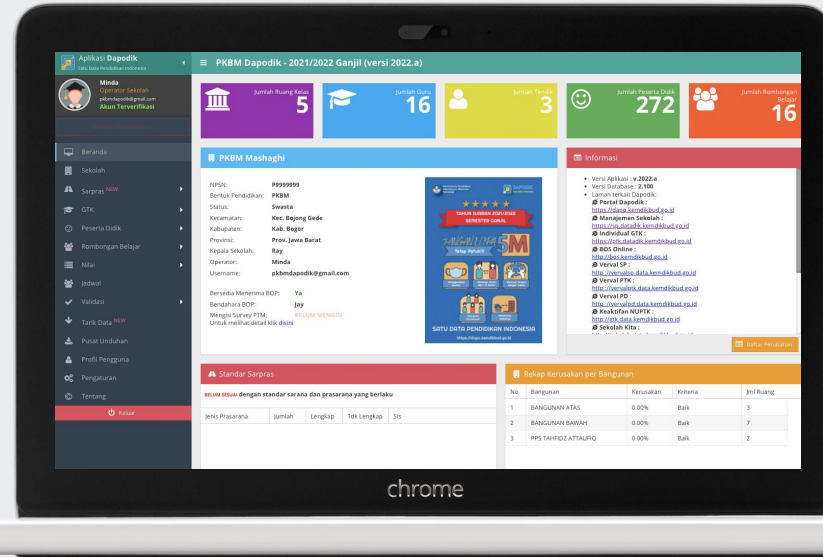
Aplikasi Dapodik
Satu Data Pendidikan Indonesia

Minda
Operator Sekolah
pkbmdapodik@gmail.com
Akun Terverifikasi

Beranda
Sekolah
Sarpras NEW
GTK
Peserta Didik
Rombongan Belajar
Nilai
Jadwal
Validasi
Tarik Data NEW
Pusat Unduhan
Profil Pengguna
Pengaturan
Tentang
Keluar

PKBM Dapodik - 2021/2022 Ganjil (versi 2022.a)

Jumlah Ruang Kelas 5
Jumlah Guru 16
Jumlah Tendik 3
Jumlah Peserta Didik 272
Jumlah Rombongan Belajar 16

PKBM Mashaghi

NPSN: P9999999
Bentuk Pendidikan: PKBM
Status: Swasta
Kecamatan: Kec. Bojong Gede
Kabupaten: Kab. Bogor
Provinsi: Prov. Jawa Barat
Kepala Sekolah: Ray
Operator: Minda
Username: pkbmdapodik@gmail.com

Bersedia Menerima BOP: Ya
Bendahara BOP: Jay
Mengisi Survey PTM: BELUM MENGISI
Untuk melihat detail klik disini

TAHUN AJARAN 2021/2022 SEMESTER GANJIL
Tetap Patuhi 5M
SATU DATA PENDIDIKAN INDONESIA
https://dapo.kemdikbud.go.id

Informasi

Versi Aplikasi : v.2022.a
Versi Database : 2.100
Laman terkait Dapodik:
Portal Dapodik :
https://dapo.kemdikbud.go.id
Manajemen Sekolah :
https://sp.datadik.kemdikbud.go.id
Individual GTK :
https://gtk.datadik.kemdikbud.go.id
BOS Online :
http://bos.kemdikbud.go.id
Verval SP :
http://vervalsp.data.kemdikbud.go.id
Verval PTK :
http://vervalptk.data.kemdikbud.go.id
Verval PD :
http://vervalpd.data.kemdikbud.go.id
Keaktifan NUPTK :
http://gtk.data.kemdikbud.go.id
Sekolah Kita :
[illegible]

Daftar Perubahan

Standar Sarpras

BELUM SESUAI dengan standar sarana dan prasarana yang berlaku

| Jenis Prasarana | Jumlah | Lengkap | Tdk Lengkap | Sts |
|---|---|---|---|---|

Rekap Kerusakan per Bangunan

| No | Bangunan | Kerusakan | Kriteria | Jml Ruang |
|---|---|---|---|---|
| 1 | BANGUNAN ATAS | 0.00% | Baik | 3 |
| 2 | BANGUNAN BAWAH | 0.00% | Baik | 7 |
| 3 | PPS TAHFIDZ ATTAUFIQ | 0.00% | Baik | 2 |

chrome